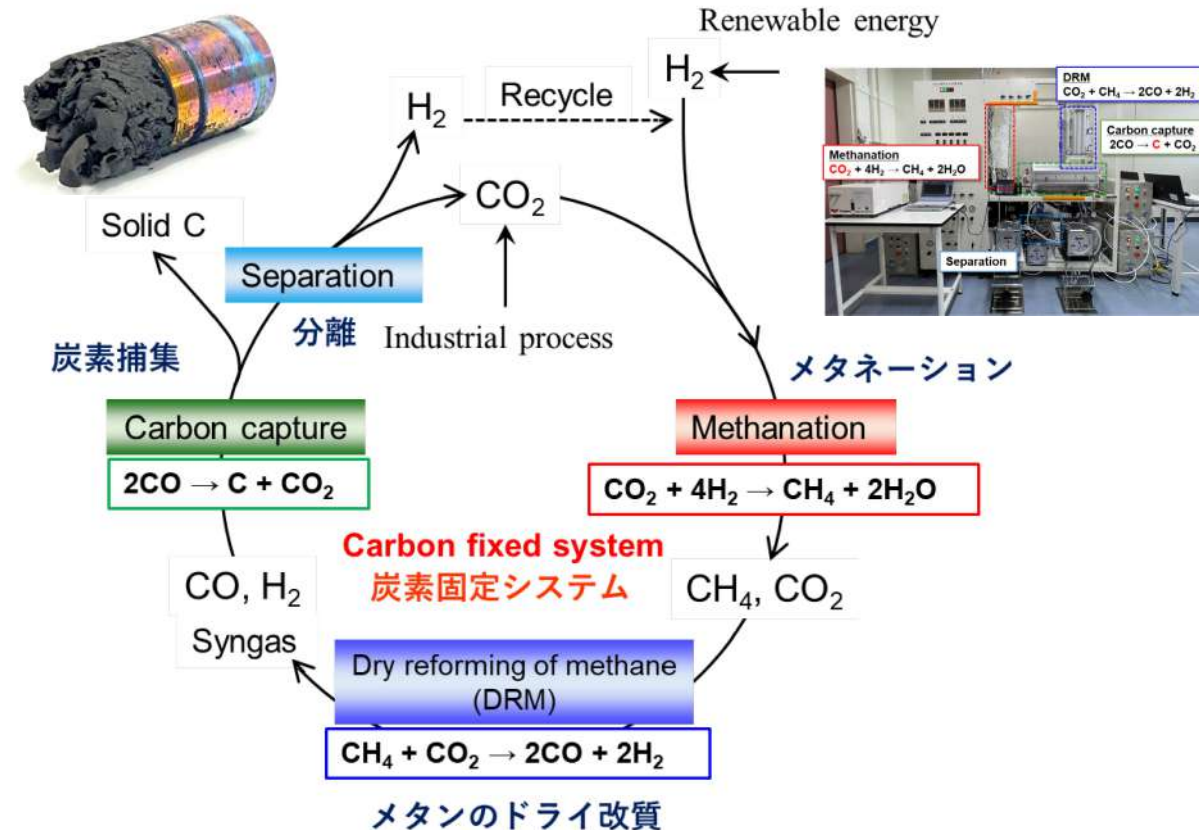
Renewable energy

$H_2$

Recycle

$H_2$

$CO_2$

Solid C

Separation

分離

Industrial process

炭素捕集

メタネーション

DRM
$CO_2 + CH_4 \rightarrow 2CO + 2H_2$

Carbon capture
$2CO \rightarrow C + CO_2$

Methanation
$CO_2 + 4H_2 \rightarrow CH_4 + 2H_2O$

Separation

Carbon capture

$2CO \rightarrow C + CO_2$

Methanation

$CO_2 + 4H_2 \rightarrow CH_4 + 2H_2O$

Carbon fixed system
炭素固定システム

CO, $H_2$
Syngas

$CH_4$, $CO_2$

Dry reforming of methane (DRM)

$CH_4 + CO_2 \rightarrow 2CO + 2H_2$

メタンのドライ改質